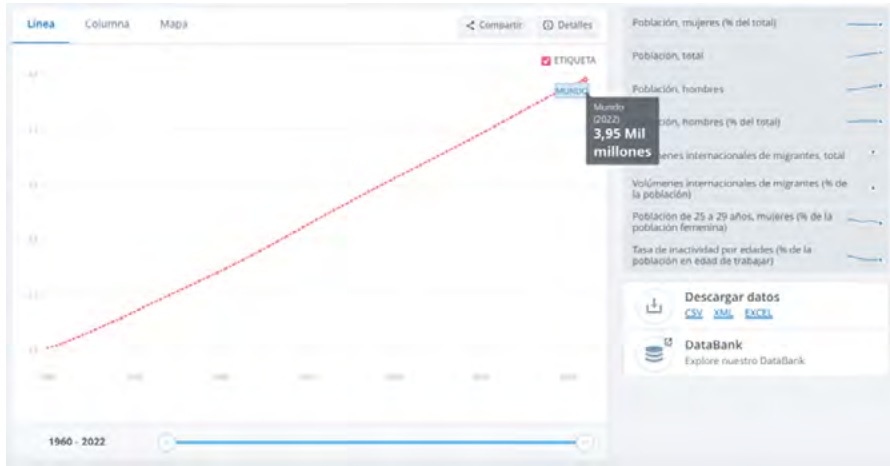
Línea Columna Mapa

Compartir Detalles

ETIQUETA

MUNDO

Mundo
(2022)
3,95 Mil millones

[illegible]

1960 - 2022

Población, mujeres (% del total)

Población, total

Población, hombres

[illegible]ción, hombres (% del total)

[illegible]menes internacionales de migrantes, total

Volúmenes internacionales de migrantes (% de la población)

Población de 25 a 29 años, mujeres (% de la población femenina)

Tasa de inactividad por edades (% de la población en edad de trabajar)

Descargar datos
CSV XML EXCEL

DataBank
Explore nuestro DataBank